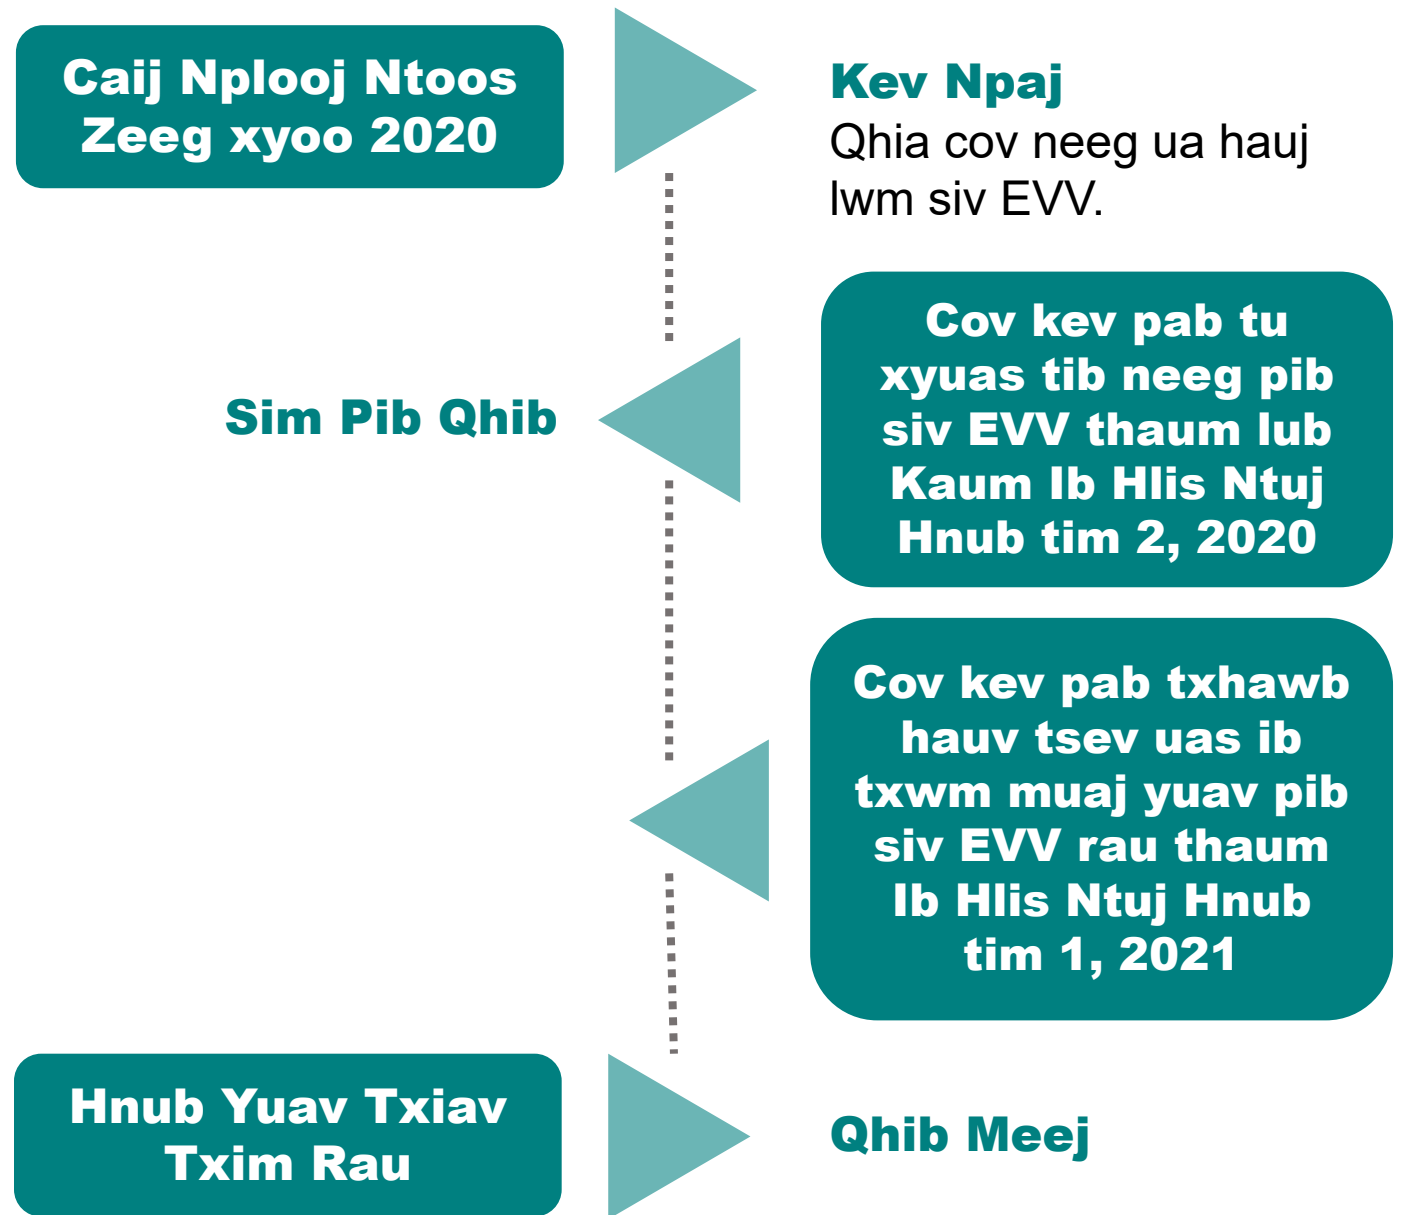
Caij Nplooj Ntoos Zeeg xyoo 2020

Kev Npaj
Qhia cov neeg ua hauj lwm siv EVV.

Sim Pib Qhib

Cov kev pab tu xyuas tib neeg pib siv EVV thaum lub Kaum Ib Hlis Ntuj Hnub tim 2, 2020

Cov kev pab txhawb hauv tsev uas ib txwm muaj yuav pib siv EVV rau thaum Ib Hlis Ntuj Hnub tim 1, 2021

Hnub Yuav Txiav Txim Rau

Qhib Meej